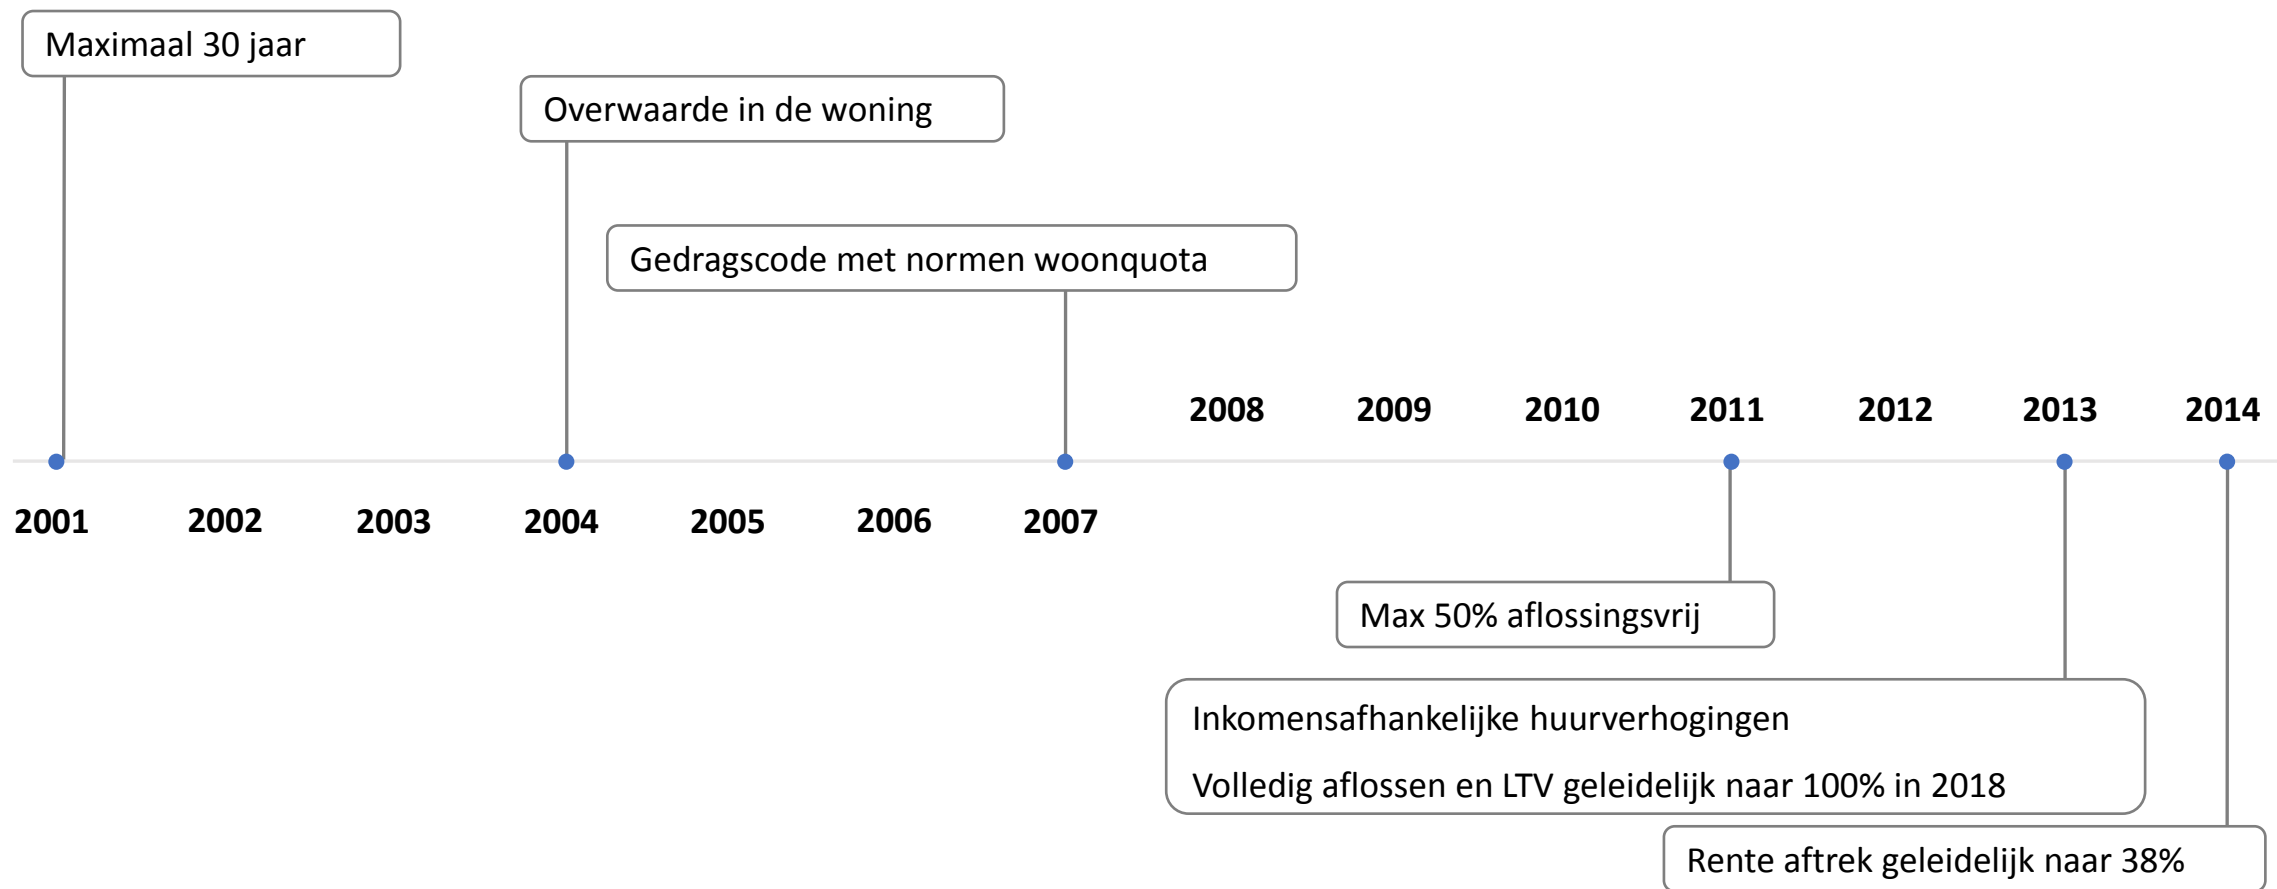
Maximaal 30 jaar

Overwaarde in de woning

Gedragscode met normen woonquota

2008 2009 2010 2011 2012 2013 2014

2001 2002 2003 2004 2005 2006 2007

Max 50% aflossingsvrij

Inkomensafhankelijke huurverhogingen

Volledig aflossen en LTV geleidelijk naar 100% in 2018

Rente aftrek geleidelijk naar 38%